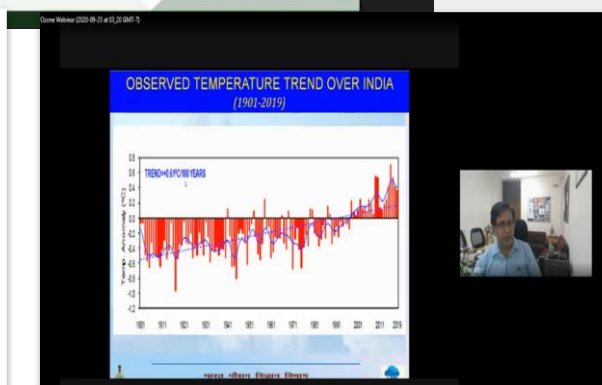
Ozone Webinar (2020-09-23 at 03_20 GMT-7)

OBSERVED TEMPERATURE TREND OVER INDIA
(1901-2019)

TREND=0.61°C/100 YEARS

Temp Anomaly (°C)

0.8
0.6
0.4
0.2
0
-0.2
-0.4
-0.6
-0.8
-1.0
-1.2

1901 1911 1921 1931 1941 1951 1961 1971 1981 1991 2001 2011 2019

भारत मौसम विज्ञान विभाग

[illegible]